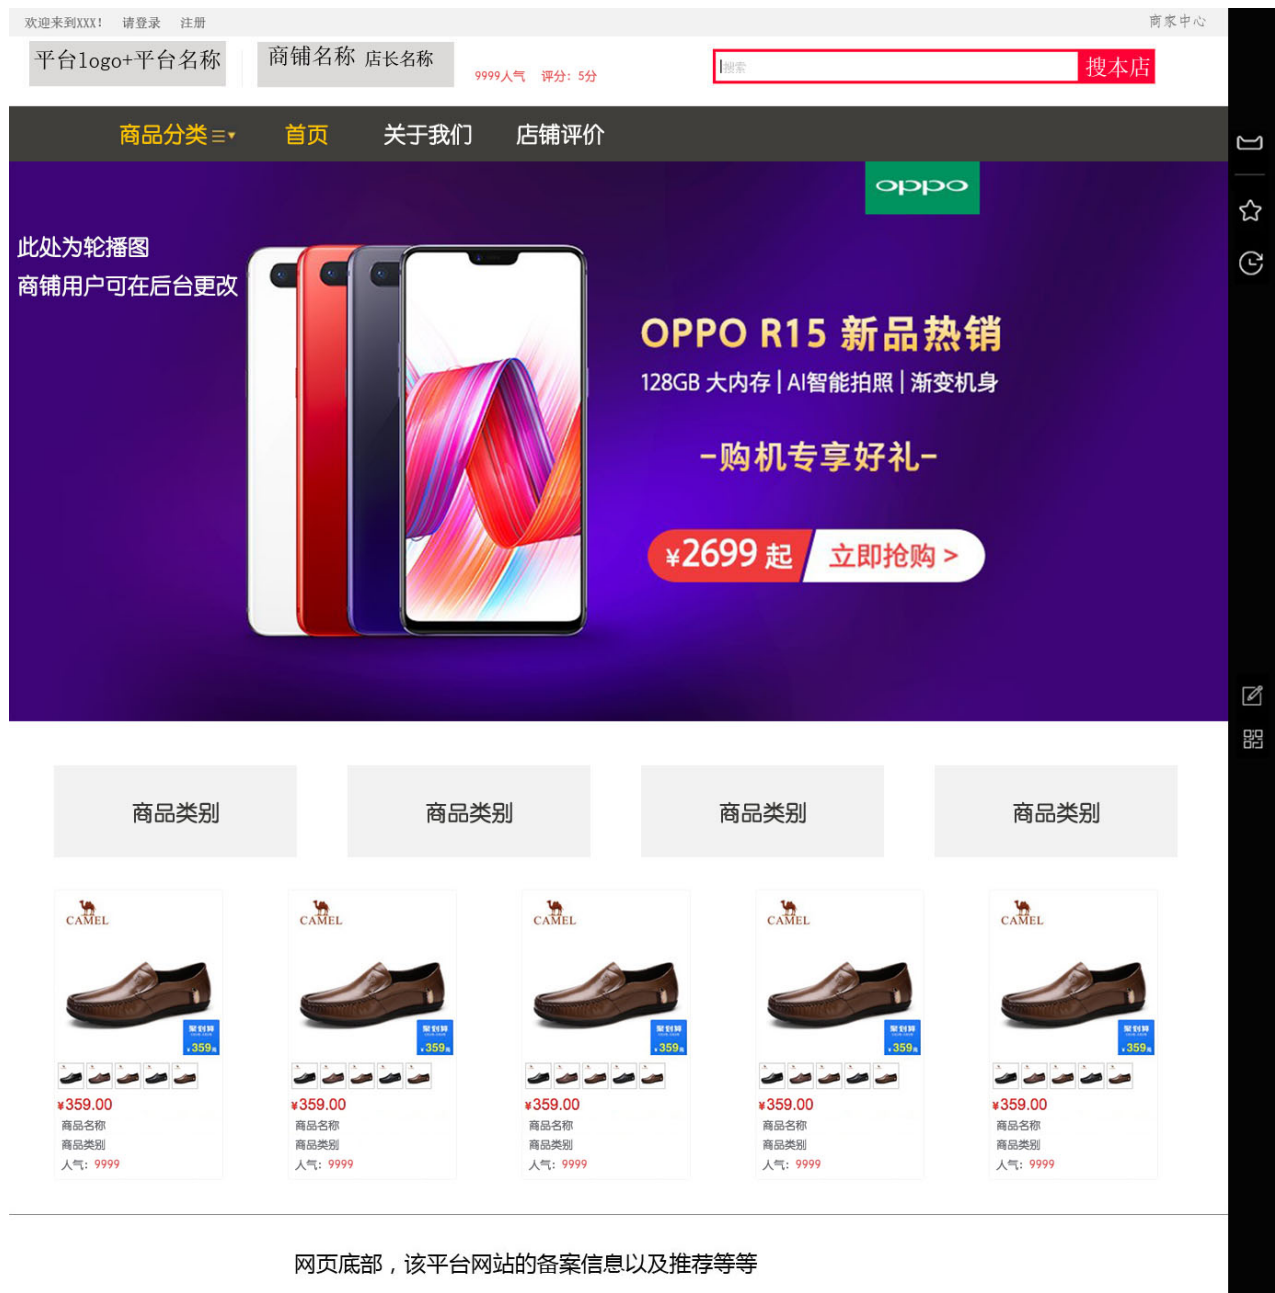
欢迎来到XXX！ 请登录 注册

商家中心

平台logo+平台名称

商铺名称 店长名称

9999人气 评分：5分

搜索

搜本店

商品分类 ≡▾ 首页 关于我们 店铺评价

oppo

此处为轮播图
商铺用户可在后台更改

OPPO R15 新品热销

128GB 大内存 | AI智能拍照 | 渐变机身

-购机专享好礼-

¥2699 起 立即抢购 >

商品类别

商品类别

商品类别

商品类别

CAMEL
聚划算 ¥359
¥359.00
商品名称
商品类别
人气：9999

CAMEL
聚划算 ¥359
¥359.00
商品名称
商品类别
人气：9999

CAMEL
聚划算 ¥359
¥359.00
商品名称
商品类别
人气：9999

CAMEL
聚划算 ¥359
¥359.00
商品名称
商品类别
人气：9999

CAMEL
聚划算 ¥359
¥359.00
商品名称
商品类别
人气：9999

网页底部，该平台网站的备案信息以及推荐等等